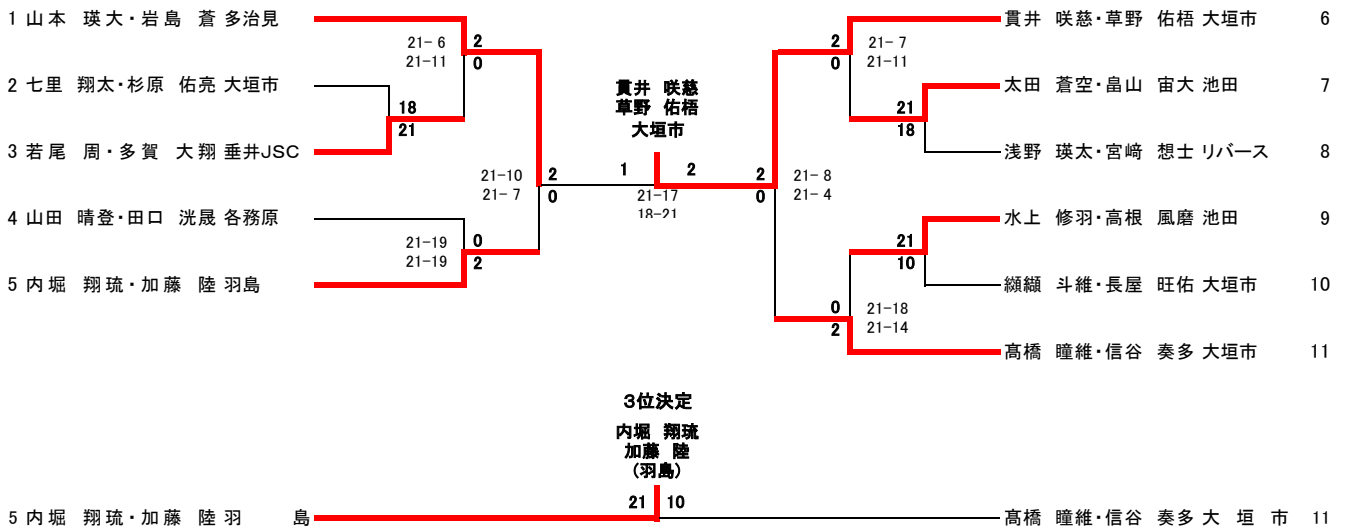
1 山本 瑛大・岩島 蒼 多治見

2 七里 翔太・杉原 佑亮 大垣市

3 若尾 周・多賀 大翔 垂井JSC

4 山田 晴登・田口 洸晟 各務原

5 内堀 翔琉・加藤 陸 羽島

21- 6
21-11
2
0

18
21

21-10
21- 7
2
0

21-19
21-19
0
2

貫井 咲慈
草野 佑梧
大垣市

1
2
21-17
18-21

2
0
21- 7
21-11

21
18

2
0
21- 8
21- 4

21
10

0
2
21-18
21-14

貫井 咲慈・草野 佑梧 大垣市 6

太田 蒼空・畠山 宙大 池田 7

浅野 瑛太・宮崎 想士 リバース 8

水上 修羽・高根 風磨 池田 9

纐纈 斗維・長屋 旺佑 大垣市 10

髙橋 瞳維・信谷 奏多 大垣市 11

3位決定

内堀 翔琉
加藤 陸
(羽島)

5 内堀 翔琉・加藤 陸 羽 島
21
10
髙橋 瞳維・信谷 奏多 大 垣 市 11